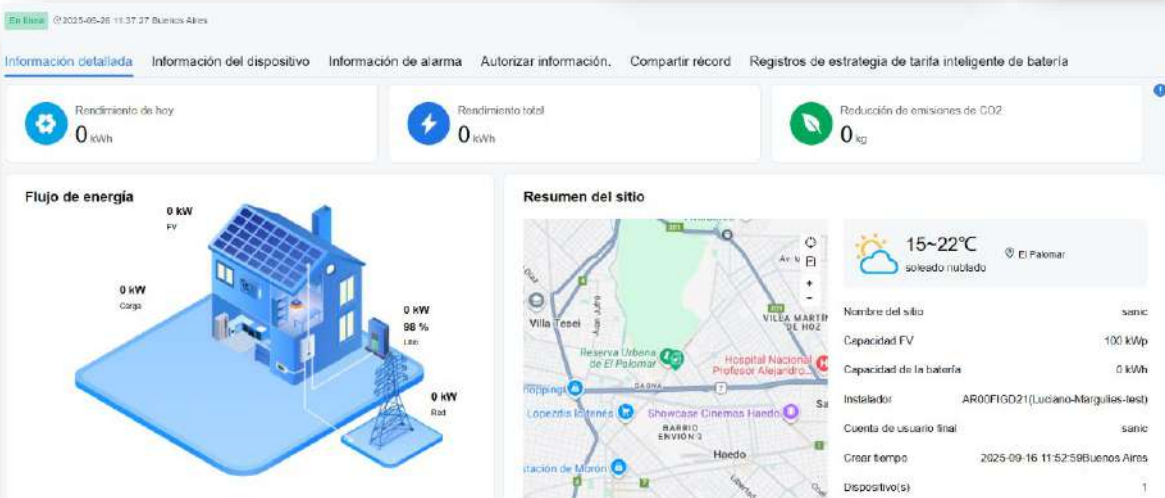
En línea @2025-06-26 11:37:37 Buenos Aires

Información detallada Información del dispositivo Información de alarma Autorizar información. Compartir récord Registros de estrategia de tarifa inteligente de batería

Rendimiento de hoy
0 kWh

Rendimiento total
0 kWh

Reducción de emisiones de CO2
0 kg

Flujo de energía

0 kW
FV

0 kW
Carga

0 kW
98 %
Lito

0 kW
Red

Resumen del sitio

Villa Tesei
Reserva Urbana de El Palomar
Hospital Nacional Profesor Alejandro...
Showcase Cinemas Haedo
Lopezdis Iluzenés
BARRIO ENVION 3
Haedo
stación de Morón
VILLA MARTIN DE HOZ

15~22℃
soleado nublado
El Palomar

| | |
|---|---|
| Nombre del sitio | sanic |
| Capacidad FV | 100 kWp |
| Capacidad de la batería | 0 kWh |
| Instalador | AR00FIGD21(Luciano-Margulies-test) |
| Cuenta de usuario final | sanic |
| Crear tiempo | 2025-09-16 11:52:59Buenos Aires |
| Dispositivo(s) | 1 |